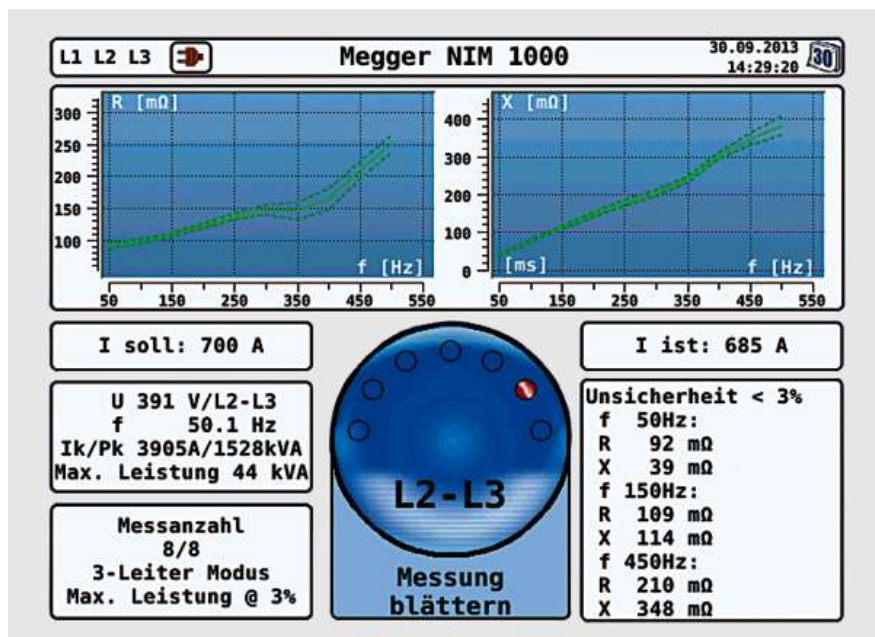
L1 L2 L3

Megger NIM 1000

30.09.2013
14:29:20

30

R [mΩ]

300
250
200
150
100

f [Hz]

50 150 250 350 450 550

X [mΩ]

400
300
200
100
0

[ms]

f [Hz]

50 150 250 350 450 550

I soll: 700 A

I ist: 685 A

U 391 V/L2-L3
f 50.1 Hz
Ik/Pk 3905A/1528kVA
Max. Leistung 44 kVA

L2-L3

Messung
blättern

Unsicherheit < 3%
f 50Hz:
R 92 mΩ
X 39 mΩ
f 150Hz:
R 109 mΩ
X 114 mΩ
f 450Hz:
R 210 mΩ
X 348 mΩ

Messanzahl
8/8
3-Leiter Modus
Max. Leistung @ 3%